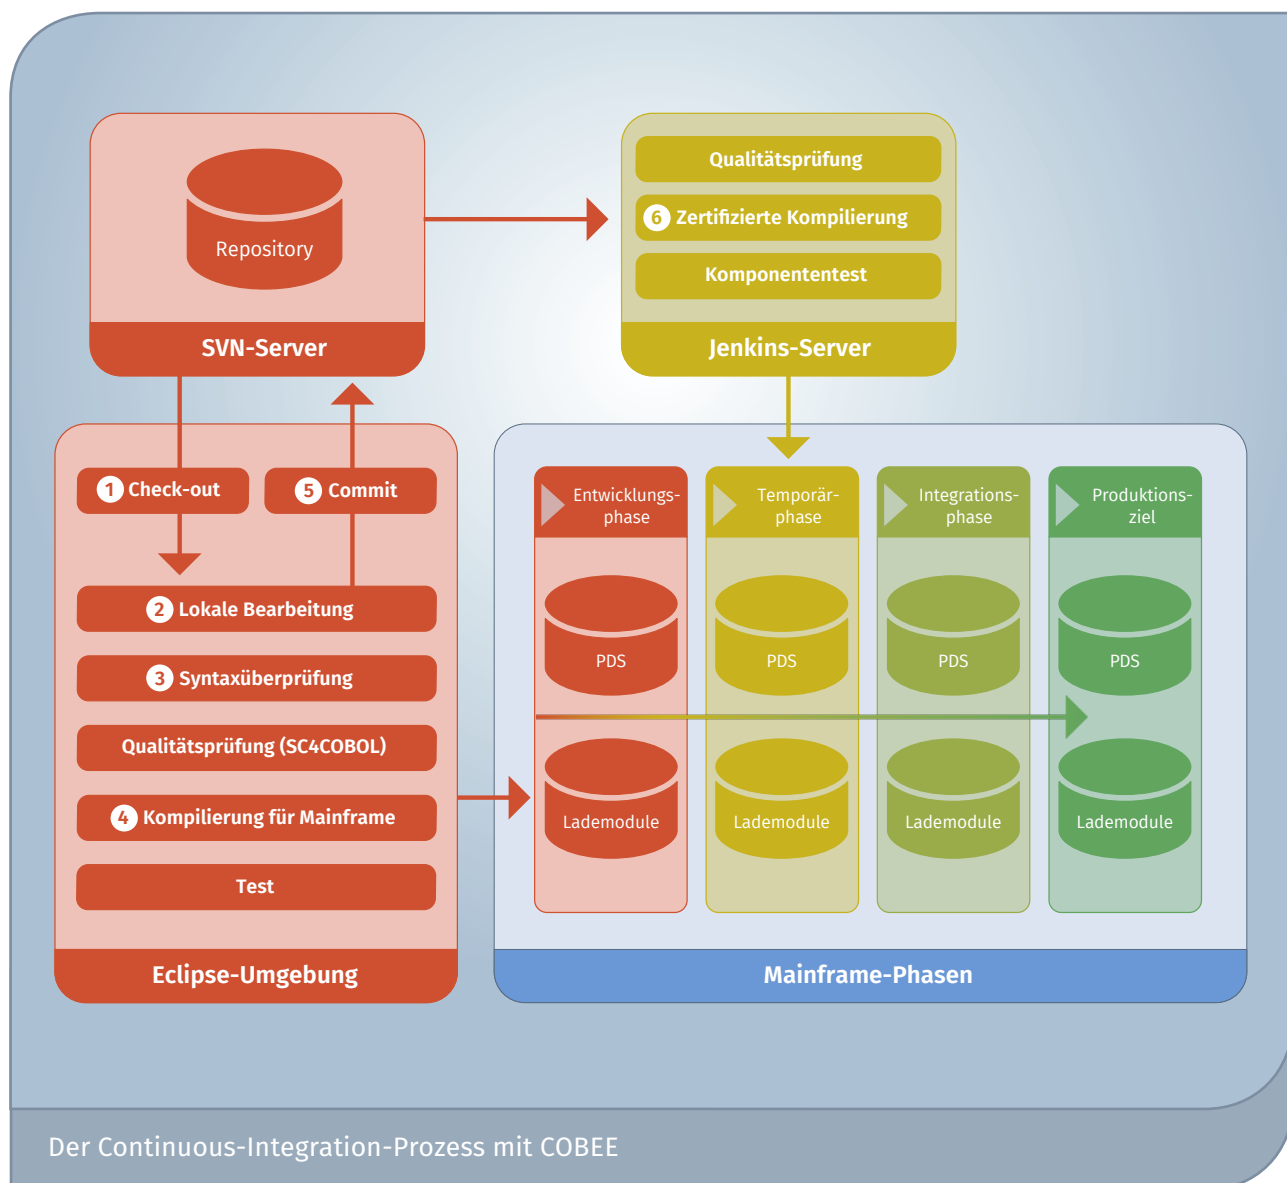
Repository

SVN-Server

Qualitätsprüfung

6 Zertifizierte Kompilierung

Komponententest

Jenkins-Server

1 Check-out

5 Commit

2 Lokale Bearbeitung

3 Syntaxüberprüfung

Qualitätsprüfung (SC4COBOL)

4 Kompilierung für Mainframe

Test

Eclipse-Umgebung

Entwicklungsphase

Temporärphase

Integrationsphase

Produktionsziel

PDS

PDS

PDS

PDS

Lademodule

Lademodule

Lademodule

Lademodule

Mainframe-Phasen

Der Continuous-Integration-Prozess mit COBEE